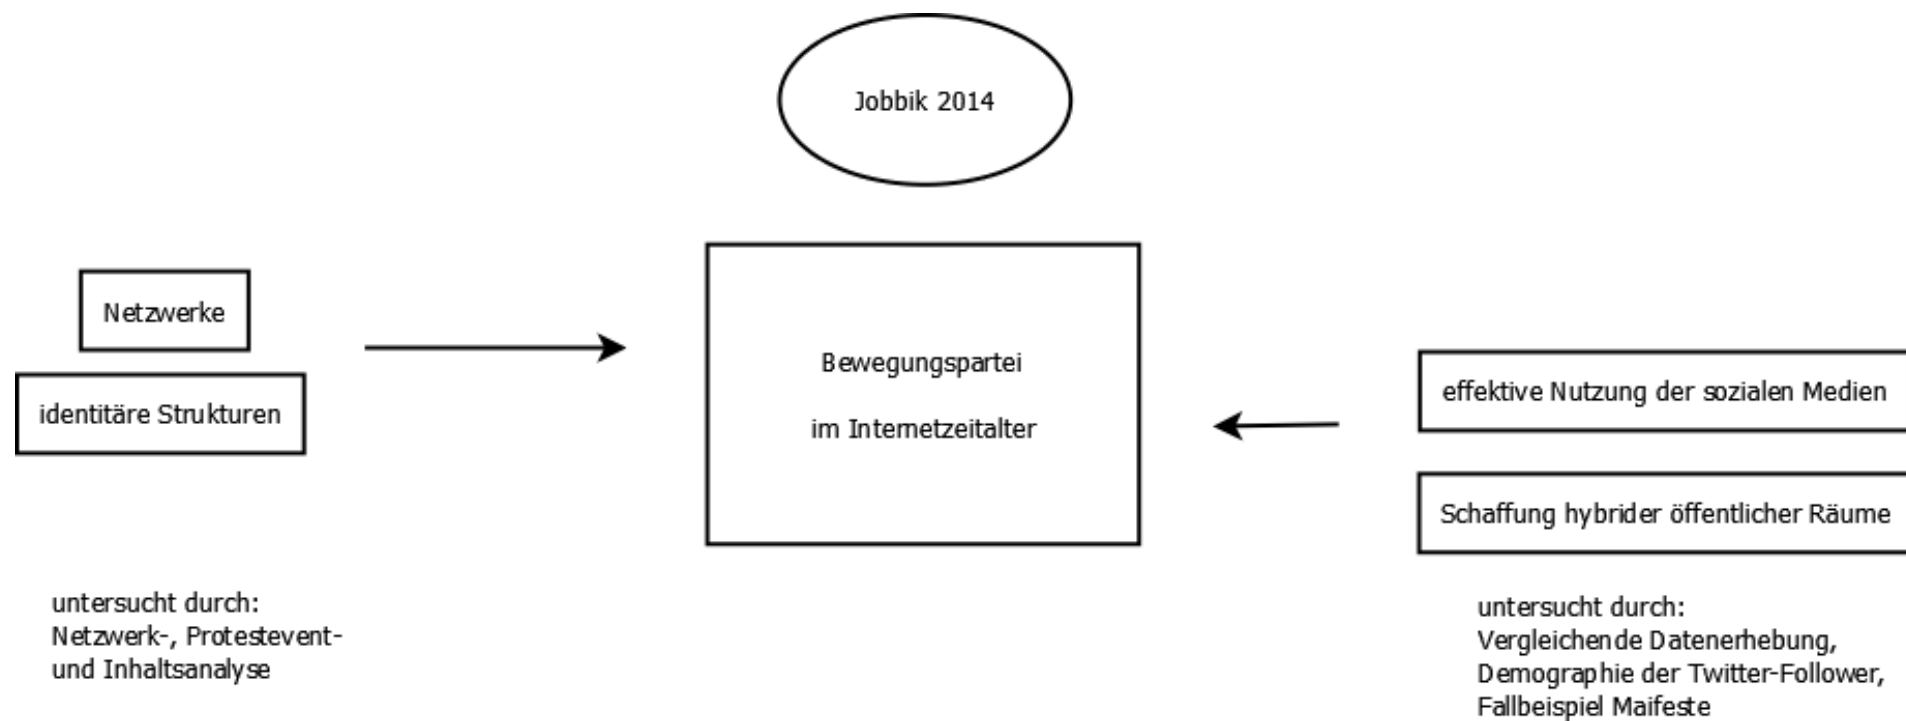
Jobbik 2014

Netzwerke

identitäre Strukturen

Bewegungspartei

im Internetzeitalter

effektive Nutzung der sozialen Medien

Schaffung hybrider öffentlicher Räume

untersucht durch:
Netzwerk-, Protestevent- und Inhaltsanalyse

untersucht durch:
Vergleichende Datenerhebung,
Demographie der Twitter-Follower,
Fallbeispiel Maifeste